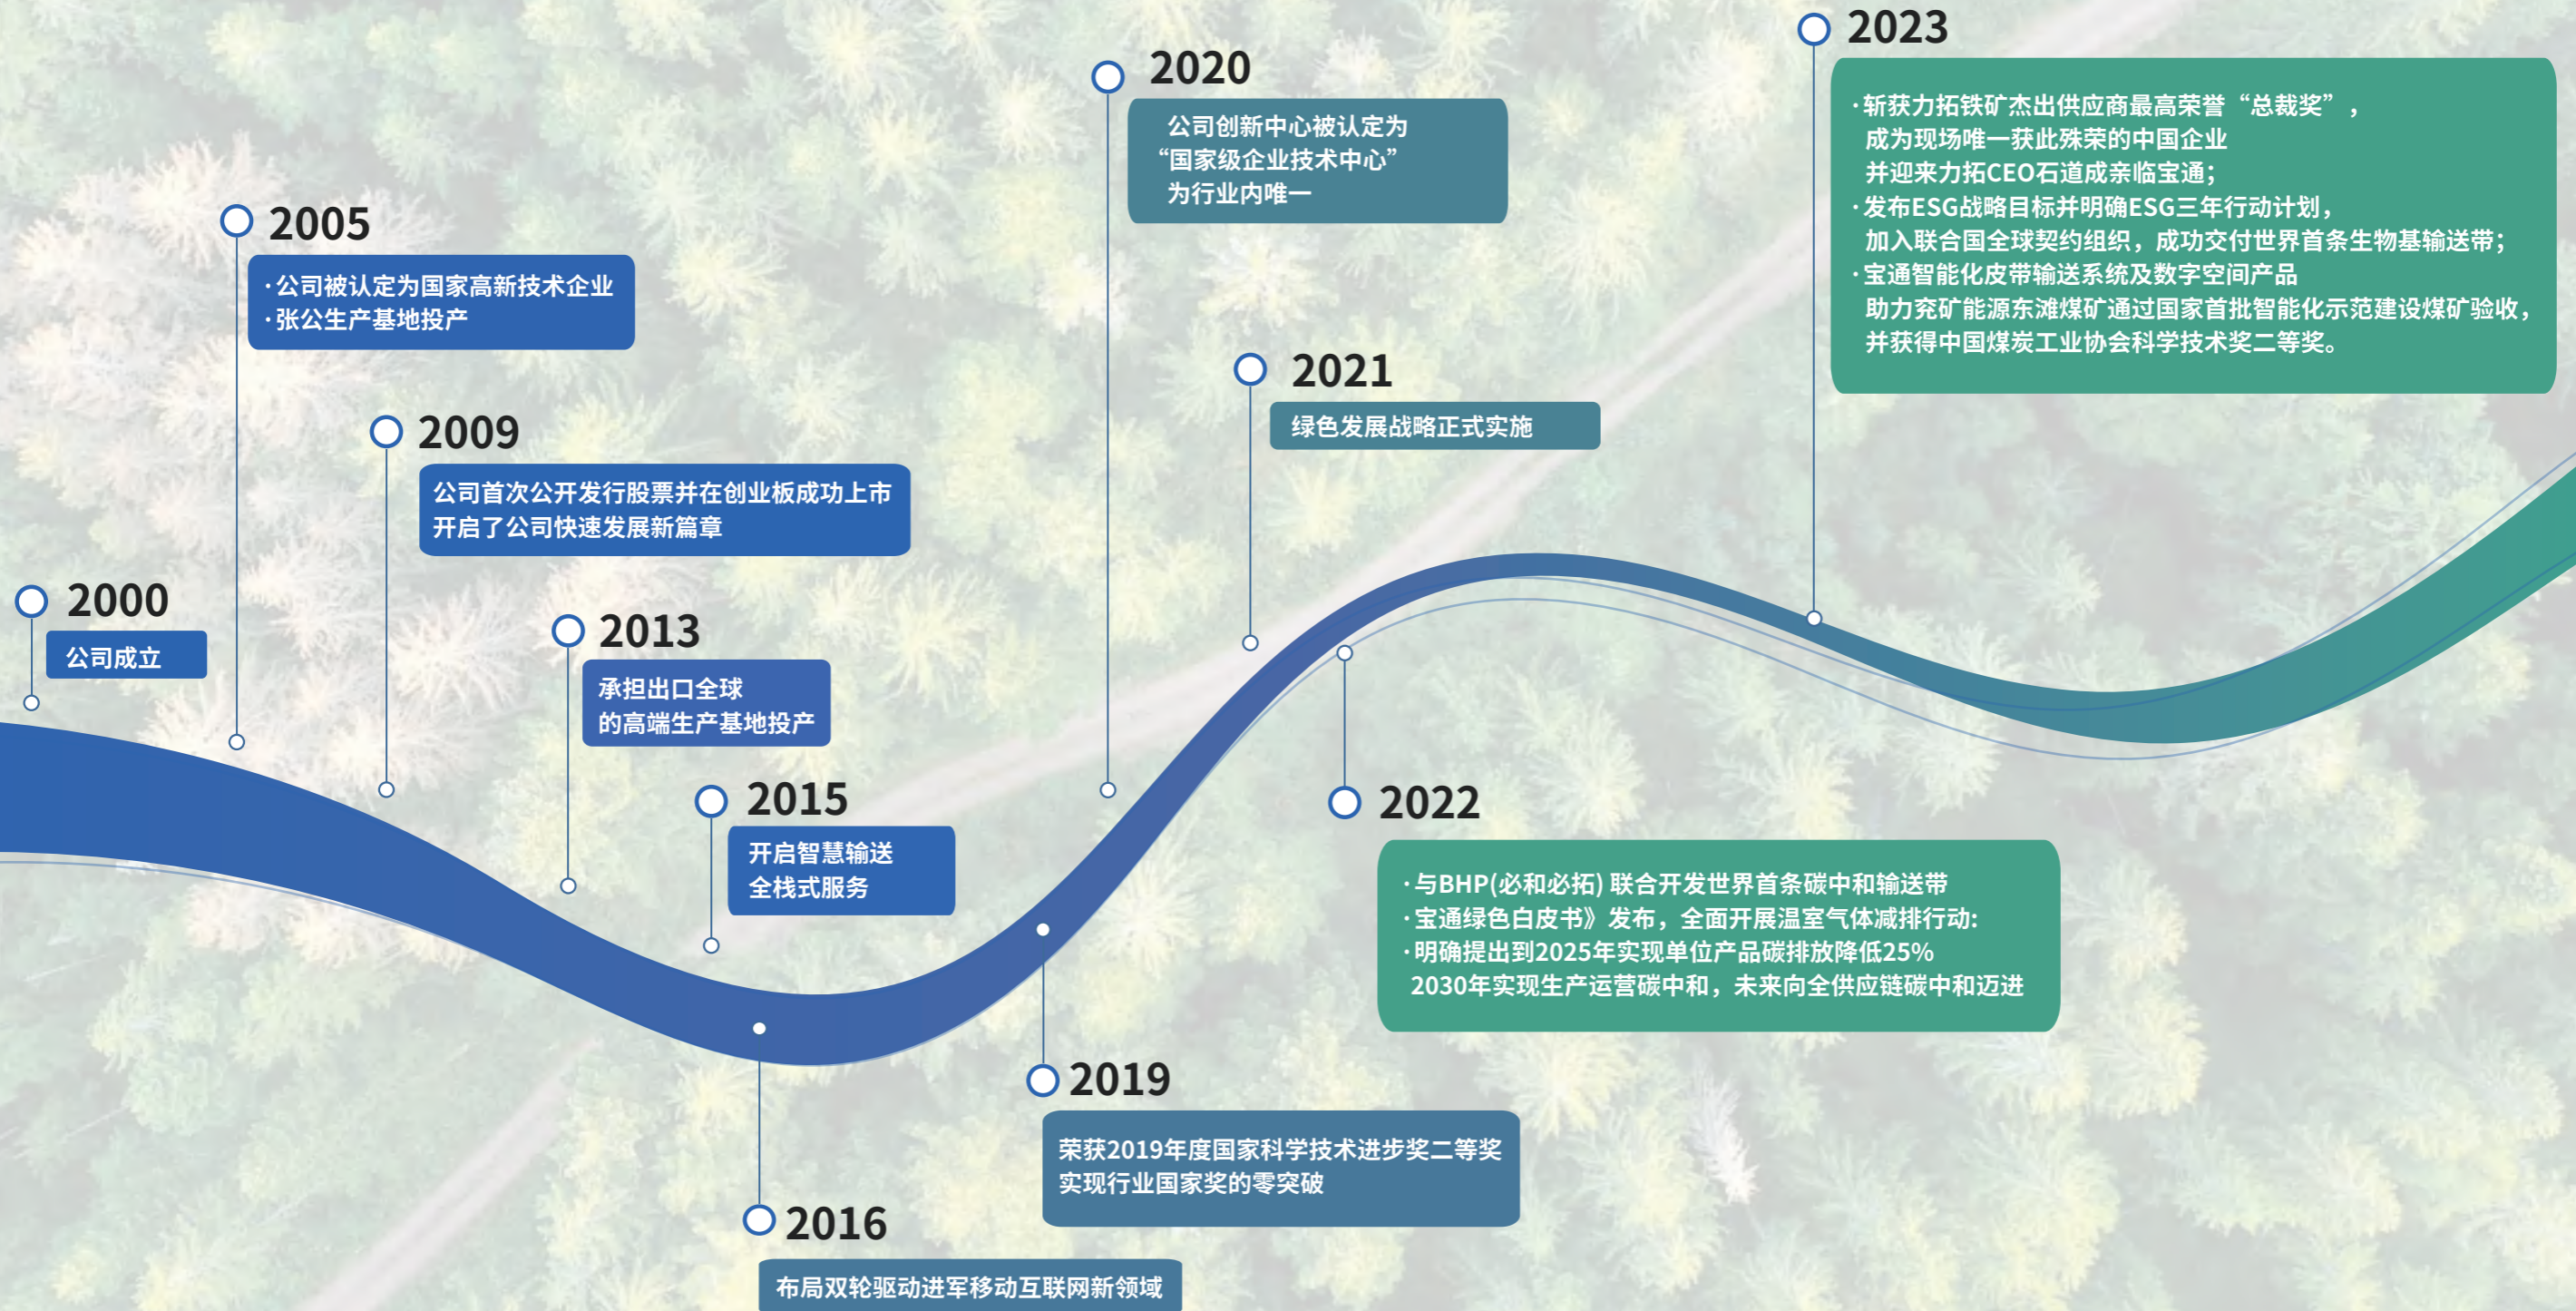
2000
公司成立

2005
·公司被认定为国家高新技术企业
·张公生产基地投产

2009
公司首次公开发行股票并在创业板成功上市
开启了公司快速发展新篇章

2013
承担出口全球
的高端生产基地投产

2015
开启智慧输送
全栈式服务

2016
布局双轮驱动进军移动互联网新领域

2019
荣获2019年度国家科学技术进步奖二等奖
实现行业国家奖的零突破

2020
公司创新中心被认定为
“国家级企业技术中心”
为行业内唯一

2021
绿色发展战略正式实施

2022
·与BHP(必和必拓) 联合开发世界首条碳中和输送带
·宝通绿色白皮书》发布，全面开展温室气体减排行动:
·明确提出到2025年实现单位产品碳排放降低25%
2030年实现生产运营碳中和，未来向全供应链碳中和迈进

2023
·斩获力拓铁矿杰出供应商最高荣誉“总裁奖”，
成为现场唯一获此殊荣的中国企业
并迎来力拓CEO石道成亲临宝通;
·发布ESG战略目标并明确ESG三年行动计划，
加入联合国全球契约组织，成功交付世界首条生物基输送带;
·宝通智能化皮带输送系统及数字空间产品
助力兖矿能源东滩煤矿通过国家首批智能化示范建设煤矿验收，
并获得中国煤炭工业协会科学技术奖二等奖。